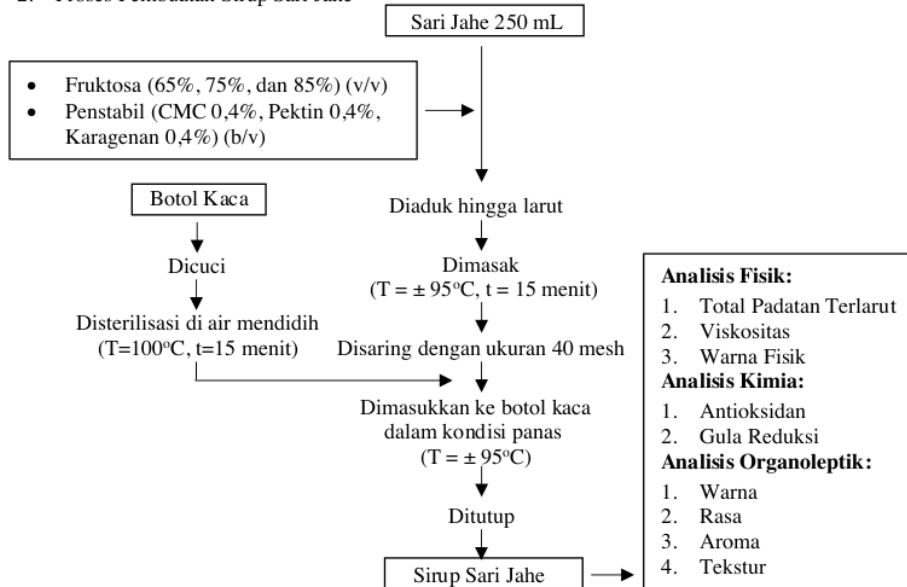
2. Proses Pembuatan Sirup Sari Jahe

Sari Jahe 250 mL

- Fruktosa (65%, 75%, dan 85%) (v/v)
- Penstabil (CMC 0,4%, Pektin 0,4%, Karagenan 0,4%) (b/v)

Botol Kaca

Diaduk hingga larut

Dicuci

Dimasak (T = ± 95$^o$C, t = 15 menit)

Disterilisasi di air mendidih (T=100$^o$C, t=15 menit)

Disaring dengan ukuran 40 mesh

Dimasukkan ke botol kaca dalam kondisi panas (T = ± 95$^o$C)

Ditutup

Sirup Sari Jahe

**Analisis Fisik:**
1. Total Padatan Terlarut
2. Viskositas
3. Warna Fisik

**Analisis Kimia:**
1. Antioksidan
2. Gula Reduksi

**Analisis Organoleptik:**
1. Warna
2. Rasa
3. Aroma
4. Tekstur